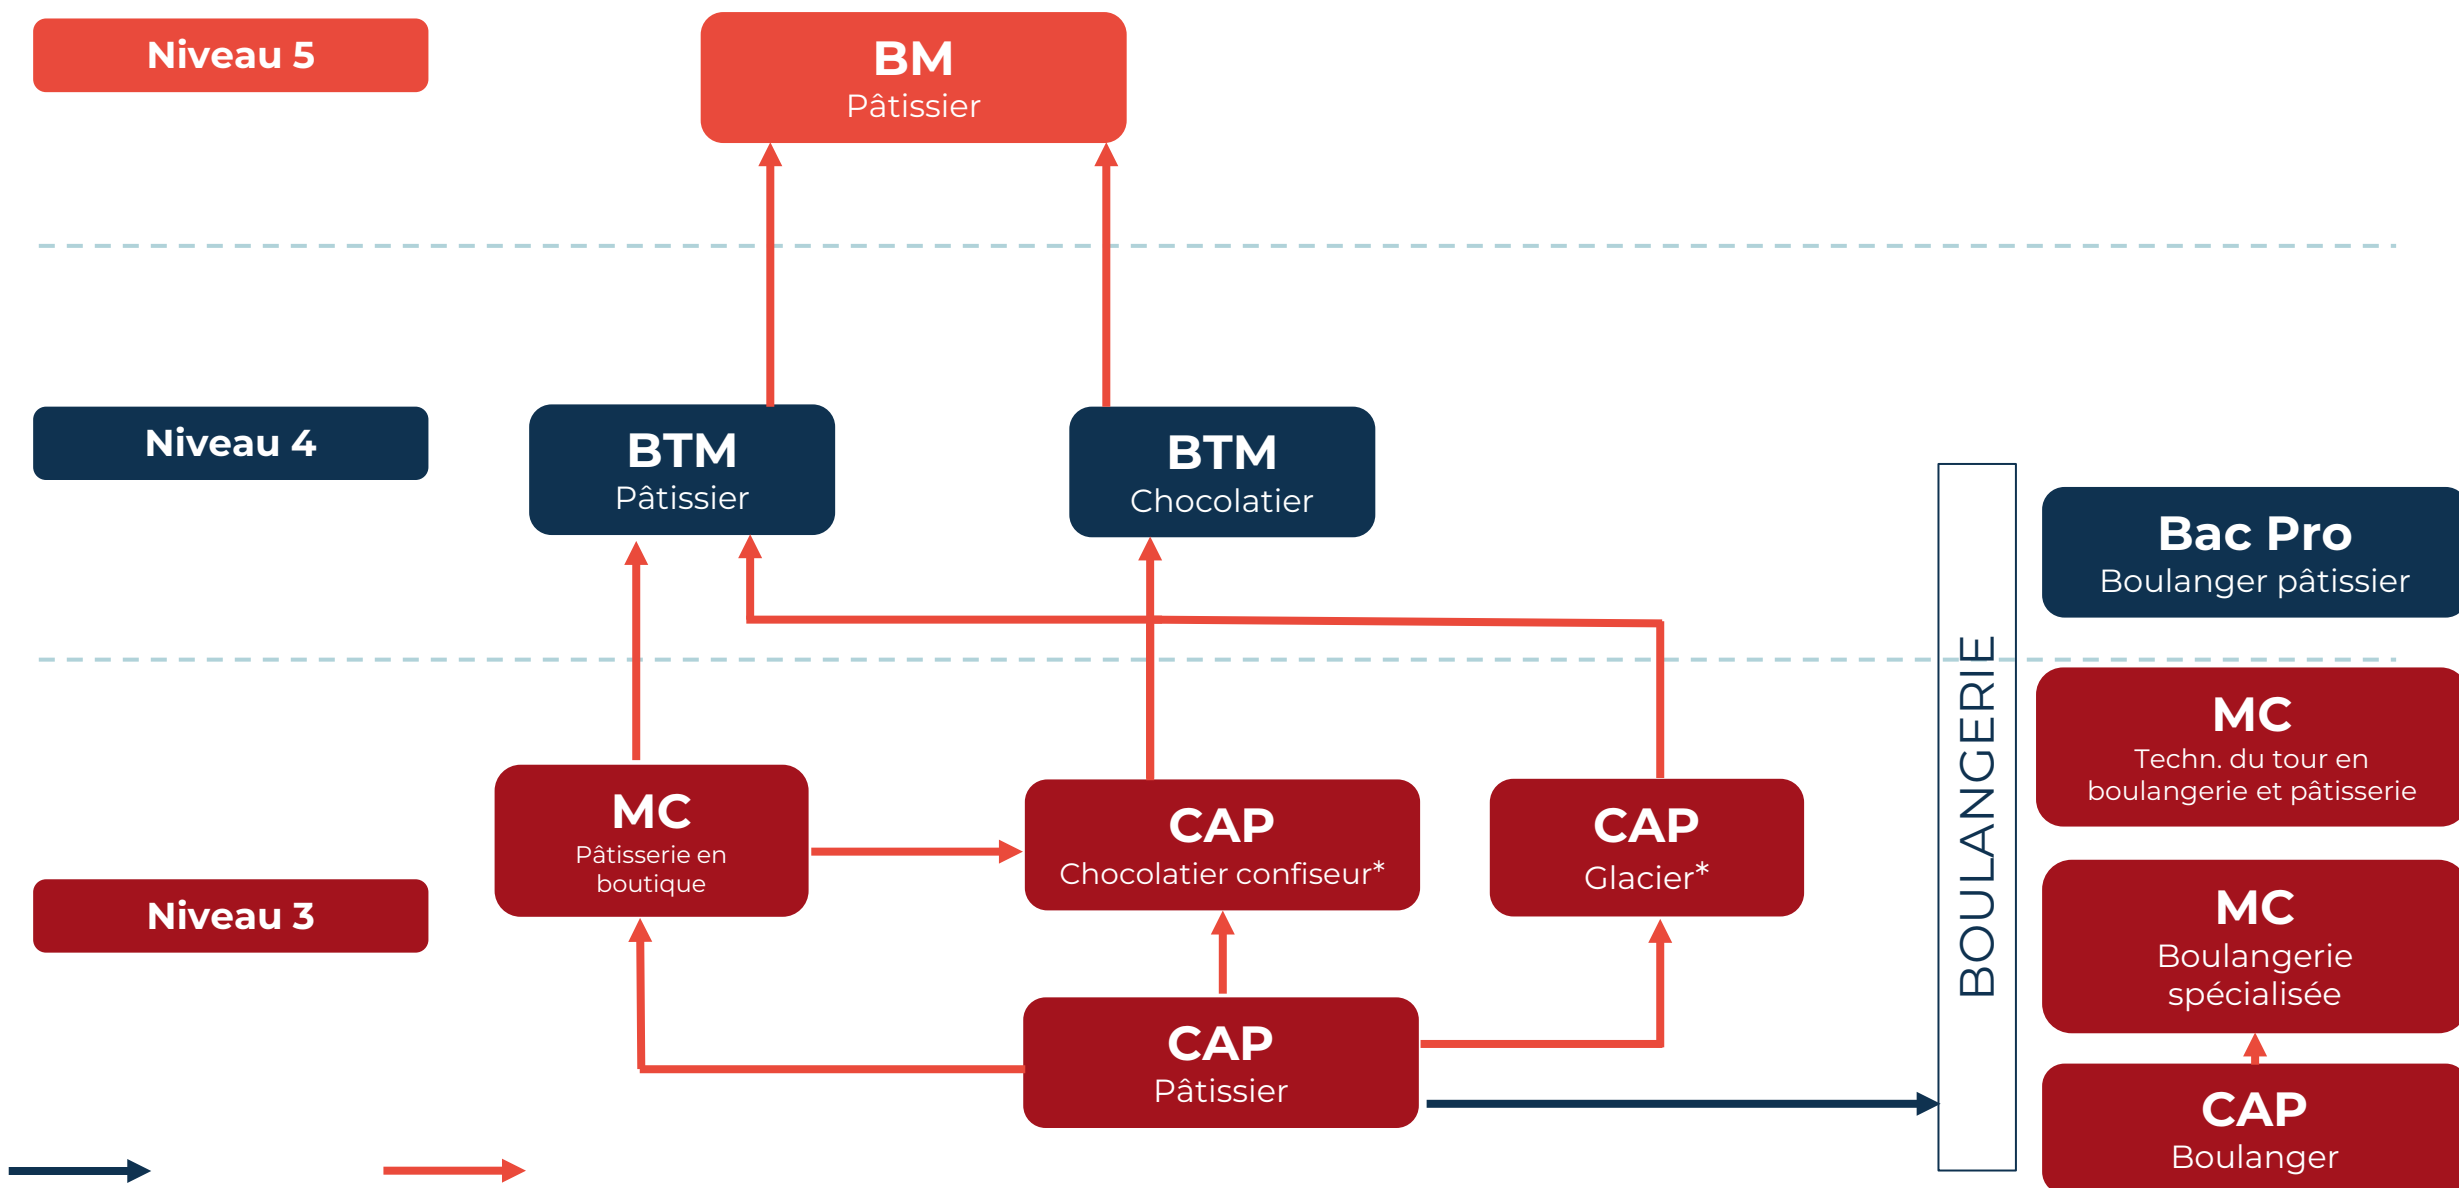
Niveau 5

BM
Pâtissier

Niveau 4

BTM
Pâtissier

BTM
Chocolatier

Bac Pro
Boulanger pâtissier

BOULANGERIE

MC
Techn. du tour en boulangerie et pâtisserie

MC
Pâtisserie en boutique

CAP
Chocolatier confiseur*

CAP
Glacier*

Niveau 3

MC
Boulangerie spécialisée

CAP
Pâtissier

CAP
Boulanger